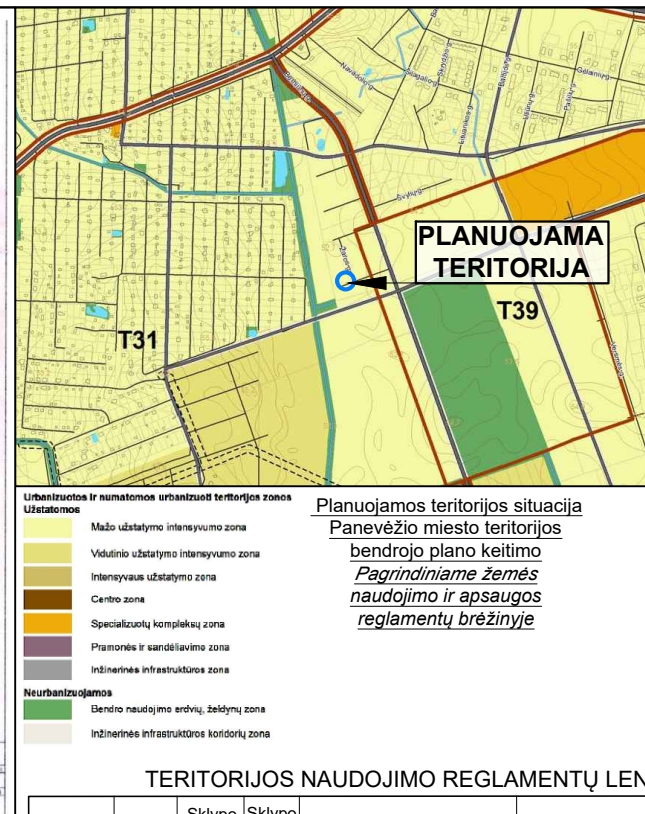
Baltijos g.
Naujalio g.
Šilagalio g.
Sakalų g.
Baltijos g.
Gėlininkų g.
Šilagalio g.
Švyturio g.
Žarėnų g.
PLANUOJAMA TERITORIJA
T39
T31

Urbanizuotos ir numatomos urbanizuoti teritorijos zonos
Užstatomos
Mažo užstatymo intensyvumo zona
Vidutinio užstatymo intensyvumo zona
Intensyvaus užstatymo zona
Centro zona
Specializuotų kompleksų zona
Pramonės ir sandėliavimo zona
Inžinerinės infrastruktūros zona
Neurbanizuojamos
Bendro naudojimo erdvių, želdynų zona
Inžinerinės infrastruktūros koridorių zona

Planuojamos teritorijos situacija
Panevėžio miesto teritorijos
bendrojo plano keitimo
*Pagrindiniame žemės naudojimo ir apsaugos reglamentų brėžinyje*

TERITORIJOS NAUDOJIMO REGLAMENTŲ LEN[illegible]

Sklypo Sklypo